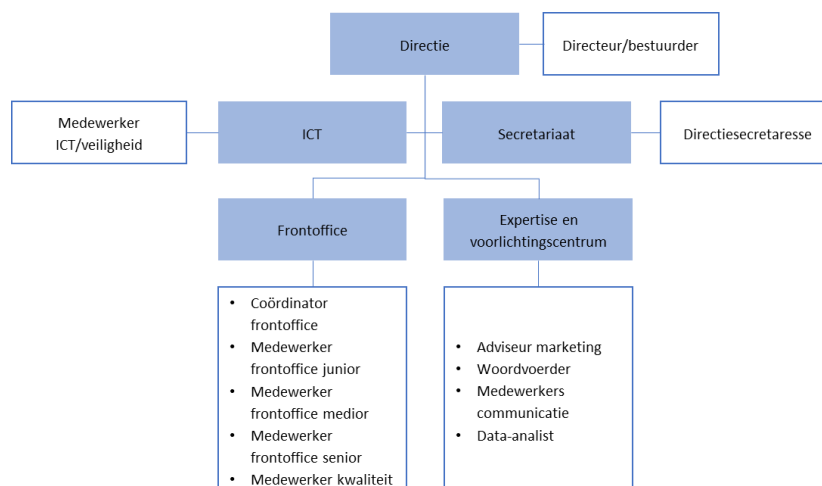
Directie

Directeur/bestuurder

Medewerker ICT/veiligheid

ICT

Secretariaat

Directiesecretaresse

Frontoffice

Expertise en voorlichtingscentrum

- Coördinator frontoffice
- Medewerker frontoffice junior
- Medewerker frontoffice medior
- Medewerker frontoffice senior
- Medewerker kwaliteit

- Adviseur marketing
- Woordvoerder
- Medewerkers communicatie
- Data-analist